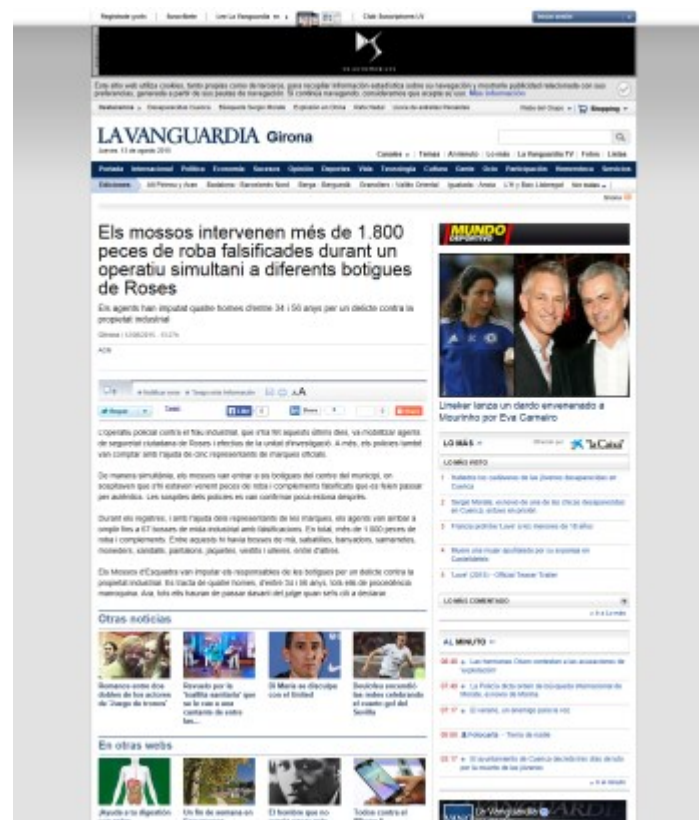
LA VANGUARDIA Girona

Els mossos intervenen més de 1.800 peces de roba falsificades durant un operatiu simultani a diferents botigues de Roses

Els agents han imputat quatre homes d'entre 34 i 50 anys per un delicte contra la propietat industrial

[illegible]

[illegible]

Otras noticias

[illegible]

En otras webs

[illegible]

MUNDO DEPORTIVO

Lineker lanza un dardo envenenado a Mourinho por Eva Carneiro

LO MÁS

"la Caixa"

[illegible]

AL MINUTO

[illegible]

La Vanguardia